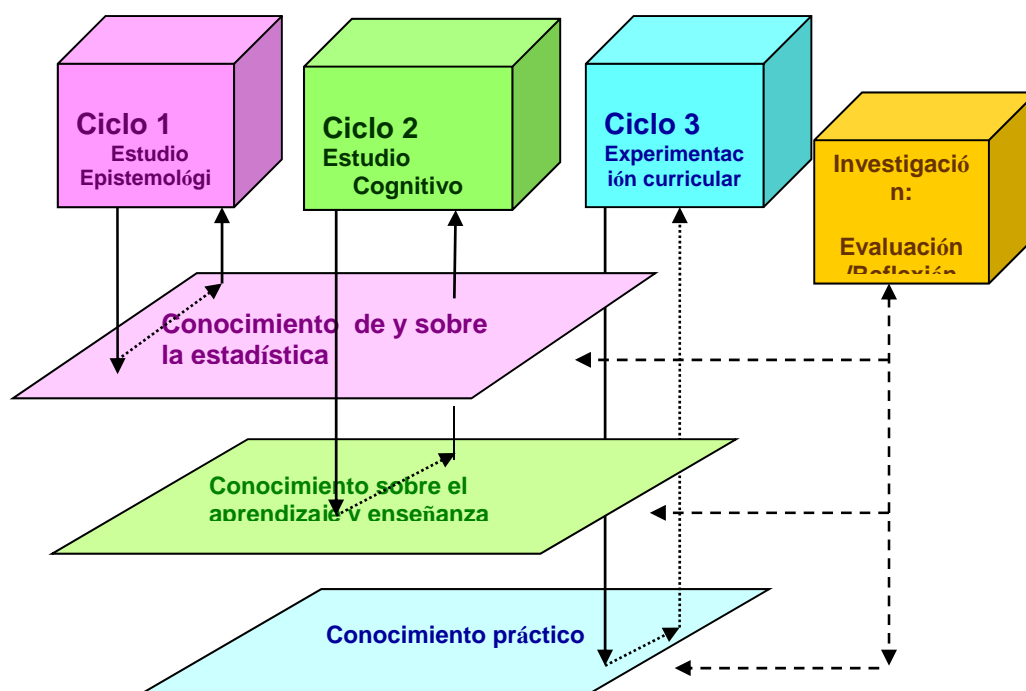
Ciclo 1
Estudio
Epistemológi

Ciclo 2
Estudio
Cognitivo

Ciclo 3
Experimentac
ión curricular

Investigació
n:

Evaluación
/Reflexión

Conocimiento de y sobre
la estadística

Conocimiento sobre el
aprendizaje y enseñanza

Conocimiento práctico